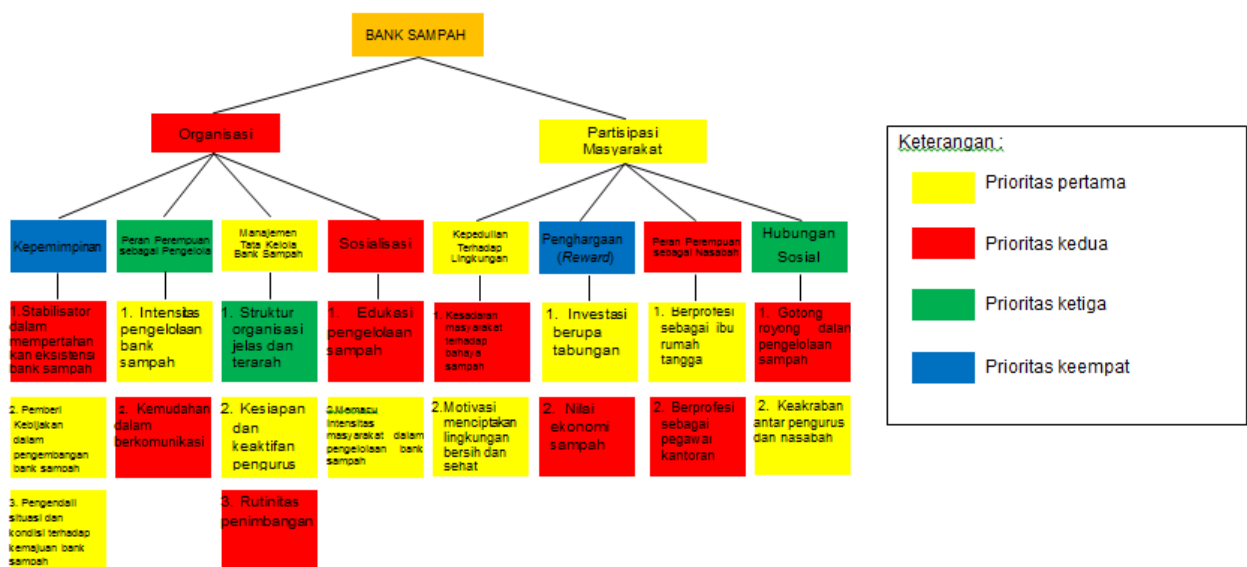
BANK SAMPAH

Organisasi

Partisipasi Masyarakat

Kepemimpinan

Peran Perempuan sebagai Pengelola

Manajemen Tata Kelola Bank Sampah

Sosialisasi

Kepedulian Terhadap Lingkungan

Penghargaan (*Reward*)

Peran Perempuan sebagai Nasabah

Hubungan Sosial

1.Stabilisator dalam mempertahankan eksistensi bank sampah

2. Pemberi Kebijakan dalam pengembangan bank sampah

3. Pengendali situasi dan kondisi terhadap kemajuan bank sampah

1. Intensitas pengelolaan bank sampah

2. Kemudahan dalam berkomunikasi

1. Struktur organisasi jelas dan terarah

2. Kesiapan dan keaktifan pengurus

3. Rutinitas penimbangan

1. Edukasi pengelolaan sampah

2.Memacu intensitas masyarakat dalam pengelolaan bank sampah

1. Kesadaran masyarakat terhadap bahaya sampah

2.Motivasi menciptakan lingkungan bersih dan sehat

1. Investasi berupa tabungan

2. Nilai ekonomi sampah

1. Berprofesi sebagai ibu rumah tangga

2. Berprofesi sebagai pegawai kantoran

1. Gotong royong dalam pengelolaan sampah

2. Keakraban antar pengurus dan nasabah

Keterangan :

Prioritas pertama

Prioritas kedua

Prioritas ketiga

Prioritas keempat